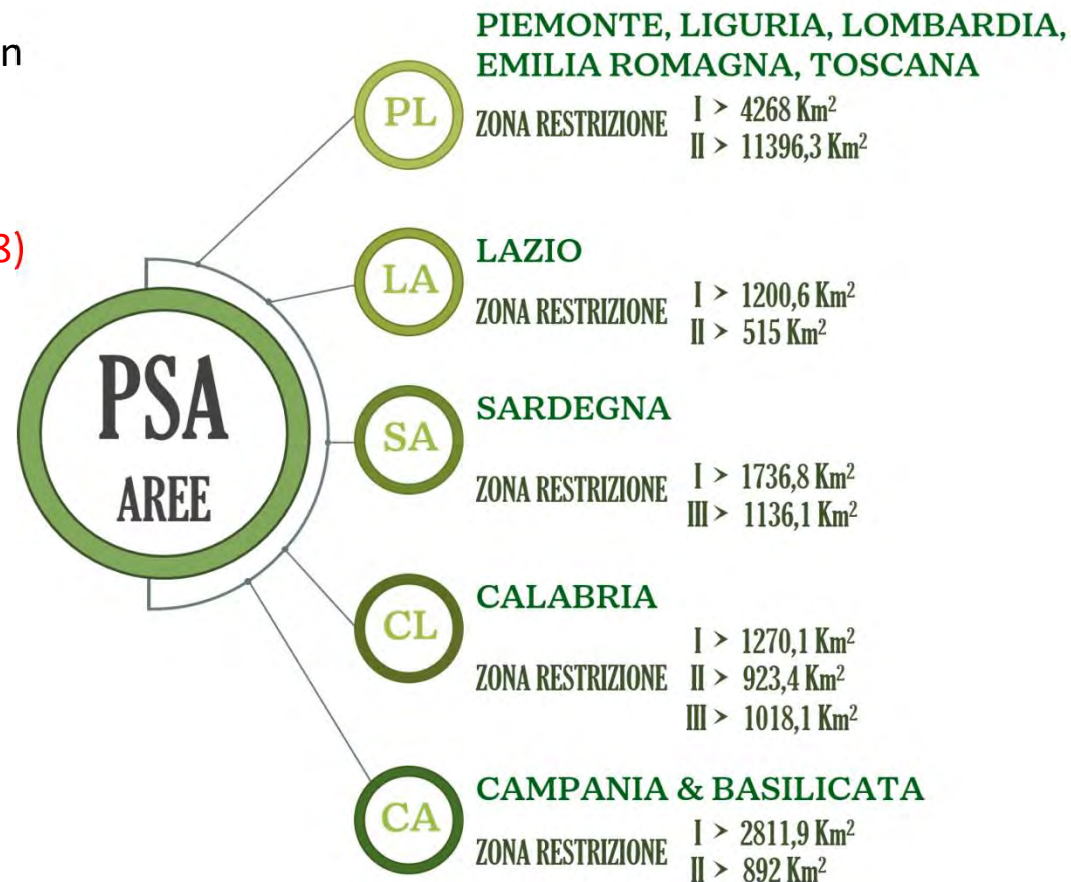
n

3)

PSA
AREE

PL
PIEMONTE, LIGURIA, LOMBARDIA, EMILIA ROMAGNA, TOSCANA
ZONA RESTRIZIONE I > 4268 $Km^2$
II > 11396,3 $Km^2$

LA
LAZIO
ZONA RESTRIZIONE I > 1200,6 $Km^2$
II > 515 $Km^2$

SA
SARDEGNA
ZONA RESTRIZIONE I > 1736,8 $Km^2$
III > 1136,1 $Km^2$

CL
CALABRIA
ZONA RESTRIZIONE I > 1270,1 $Km^2$
II > 923,4 $Km^2$
III > 1018,1 $Km^2$

CA
CAMPANIA & BASILICATA
ZONA RESTRIZIONE I > 2811,9 $Km^2$
II > 892 $Km^2$